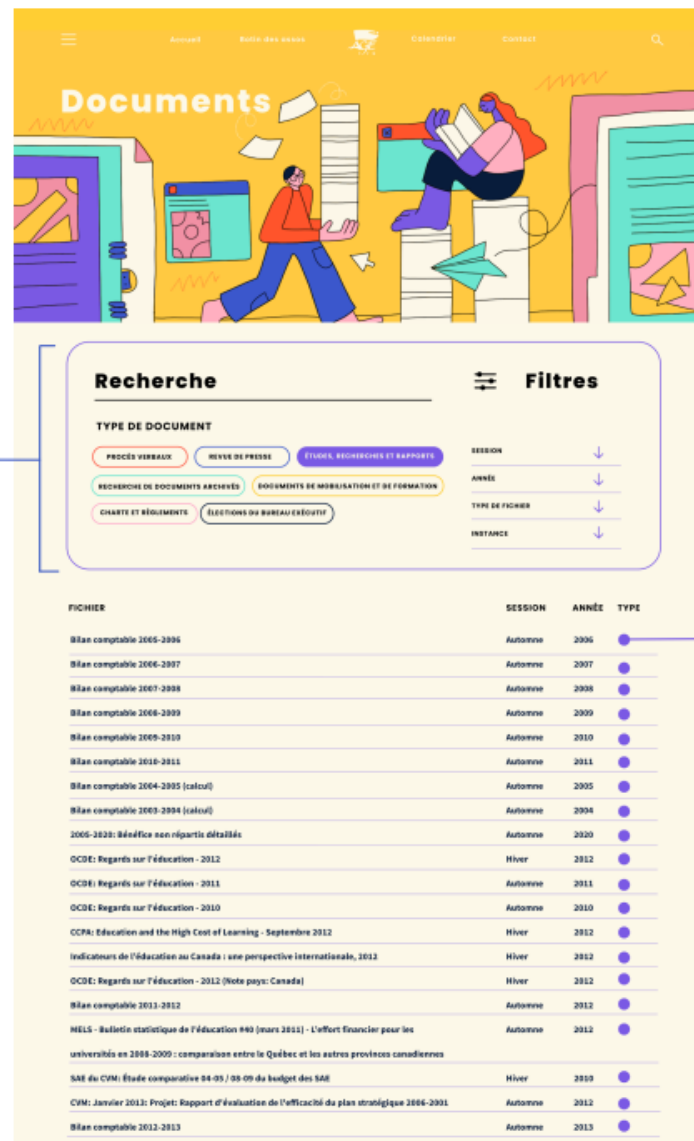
Accueil Boîte des cases Calendrier Contact

Documents

Recherche

Filtres

TYPE DE DOCUMENT

PROCÈS VERBAUX
REVUE DE PRESSE
ÉTUDES, RECHERCHES ET RAPPORTS
RECHERCHE DE DOCUMENTS ARCHIVÉS
DOCUMENTS DE MOBILISATION ET DE FORMATION
CHARTE ET RÈGLEMENTS
ÉLECTIONS DU BUREAU EXÉCUTIF

SESSION
ANNÉE
TYPE DE FICHIER
INSTANCE

| FICHIER | SESSION | ANNÉE | TYPE |
|---|---|---|---|
| Bilan comptable 2005-2006 | Automne | 2006 | |
| Bilan comptable 2006-2007 | Automne | 2007 | |
| Bilan comptable 2007-2008 | Automne | 2008 | |
| Bilan comptable 2008-2009 | Automne | 2009 | |
| Bilan comptable 2009-2010 | Automne | 2010 | |
| Bilan comptable 2010-2011 | Automne | 2011 | |
| Bilan comptable 2004-2005 (calcul) | Automne | 2005 | |
| Bilan comptable 2003-2004 (calcul) | Automne | 2004 | |
| 2005-2020: Bénéfice non répartis détaillés | Automne | 2020 | |
| OCDE: Regards sur l'éducation - 2012 | Hiver | 2012 | |
| OCDE: Regards sur l'éducation - 2011 | Automne | 2011 | |
| OCDE: Regards sur l'éducation - 2010 | Automne | 2010 | |
| CCPA: Education and the High Cost of Learning - Septembre 2012 | Hiver | 2012 | |
| Indicateurs de l'éducation au Canada : une perspective internationale, 2012 | Hiver | 2012 | |
| OCDE: Regards sur l'éducation - 2012 (Note pays: Canada) | Hiver | 2012 | |
| Bilan comptable 2011-2012 | Automne | 2012 | |
| MELS - Bulletin statistique de l'éducation #40 (mars 2011) - L'effort financier pour les universités en 2008-2009 : comparaison entre le Québec et les autres provinces canadiennes | Automne | 2012 | |
| SAE du CVM: Étude comparative 04-05 / 08-09 du budget des SAE | Hiver | 2010 | |
| CVM: Janvier 2013: Projet: Rapport d'évaluation de l'efficacité du plan stratégique 2006-2001 | Automne | 2012 | |
| Bilan comptable 2012-2013 | Automne | 2013 | |